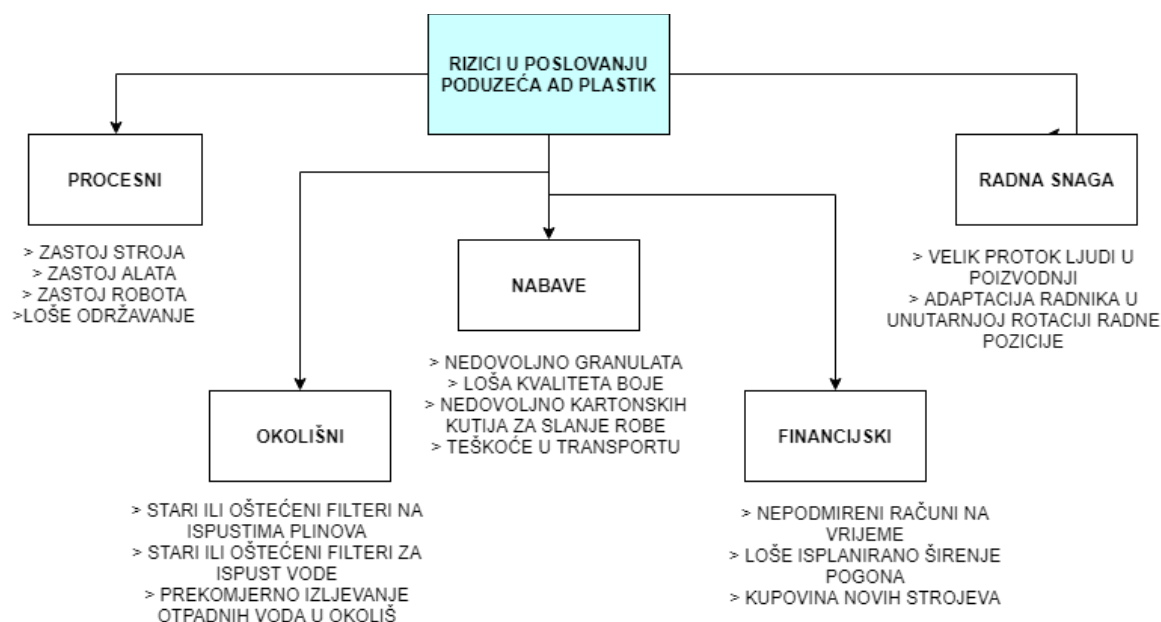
RIZICI U POSLOVANJU PODUZEĆA AD PLASTIK

PROCESNI

> ZASTOJ STROJA
> ZASTOJ ALATA
> ZASTOJ ROBOTA
>LOŠE ODRŽAVANJE

NABAVE

> NEDOVOLJNO GRANULATA
> LOŠA KVALITETA BOJE
> NEDOVOLJNO KARTONSKIH KUTIJA ZA SLANJE ROBE
> TEŠKOĆE U TRANSPORTU

RADNA SNAGA

> VELIK PROTOK LJUDI U POIZVODNJI
> ADAPTACIJA RADNIKA U UNUTARNJOJ ROTACIJI RADNE POZICIJE

OKOLIŠNI

> STARI ILI OŠTEĆENI FILTERI NA ISPUSTIMA PLINOVA
> STARI ILI OŠTEĆENI FILTERI ZA ISPUST VODE
> PREKOMJERNO IZLJEVANJE OTPADNIH VODA U OKOLIŠ

FINANCIJSKI

> NEPODMIRENI RAČUNI NA VRIJEME
> LOŠE ISPLANIRANO ŠIRENJE POGONA
> KUPOVINA NOVIH STROJEVA